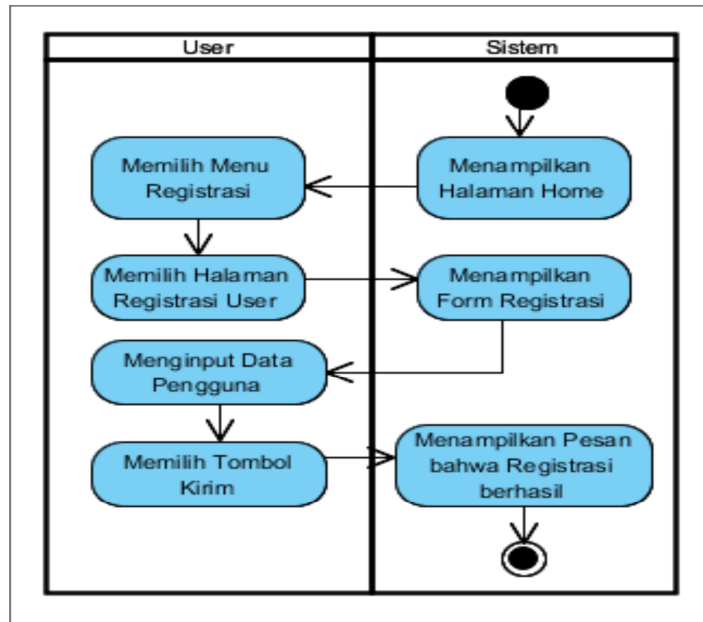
User

Sistem

Menampilkan Halaman Home

Memilih Menu Registrasi

Memilih Halaman Registrasi User

Menampilkan Form Registrasi

Menginput Data Pengguna

Memilih Tombol Kirim

Menampilkan Pesan bahwa Registrasi berhasil